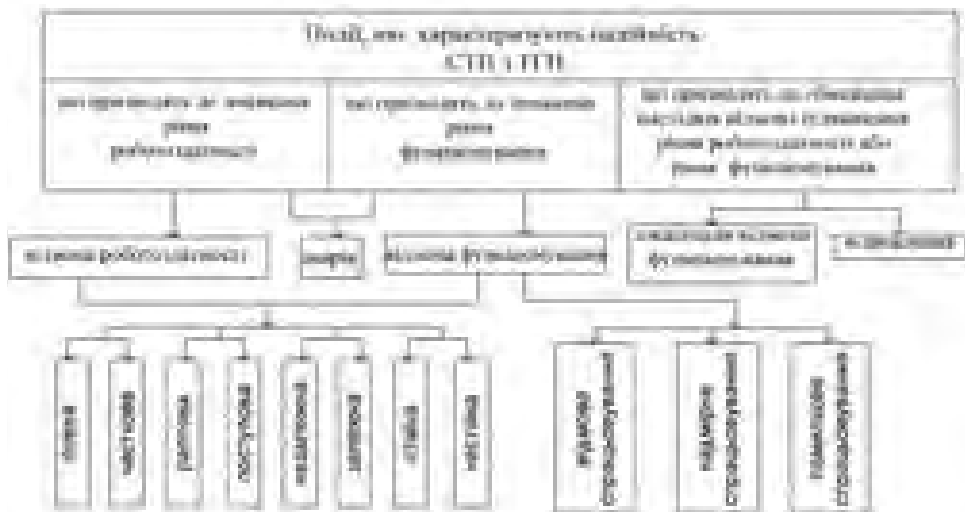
Події, що характеризують надійність СТП і ПТП

що призводять до зниження рівня працездатності | що призводять до зниження рівня функціонування | що призводять до обмеження (зниження) рівня працездатності або рівня функціонування

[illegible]

відмова

відмова функціонування

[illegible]

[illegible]

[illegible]

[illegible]

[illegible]

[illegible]

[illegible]

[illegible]

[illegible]

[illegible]

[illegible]

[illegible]

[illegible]